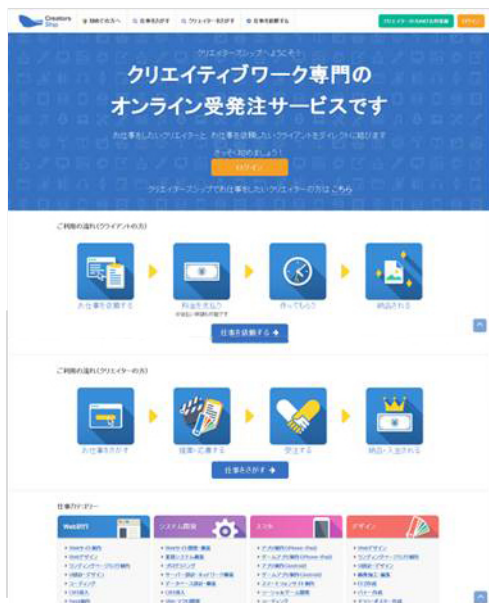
Creators Shop

初めての方へ　仕事をさがす　クリエイターをさがす　仕事を依頼する

クリエイターショップへようこそ!

クリエイティブワーク専門の
オンライン受発注サービスです

お仕事をしたいクリエイターと、お仕事を依頼したいクライアントをダイレクトに結びます

さっそく始めましょう!

ログイン

クリエイターショップでお仕事をしたいクリエイターの方は こちら

ご利用の流れ(クライアントの方)

お仕事を依頼する

料金を支払う

作ってもらう

納品される

仕事を依頼する

ご利用の流れ(クリエイターの方)

お仕事をさがす

提案に応募する

受注する

納品・入金される

仕事をさがす

仕事カテゴリー

Web制作

システム開発

スマホ

デザイン